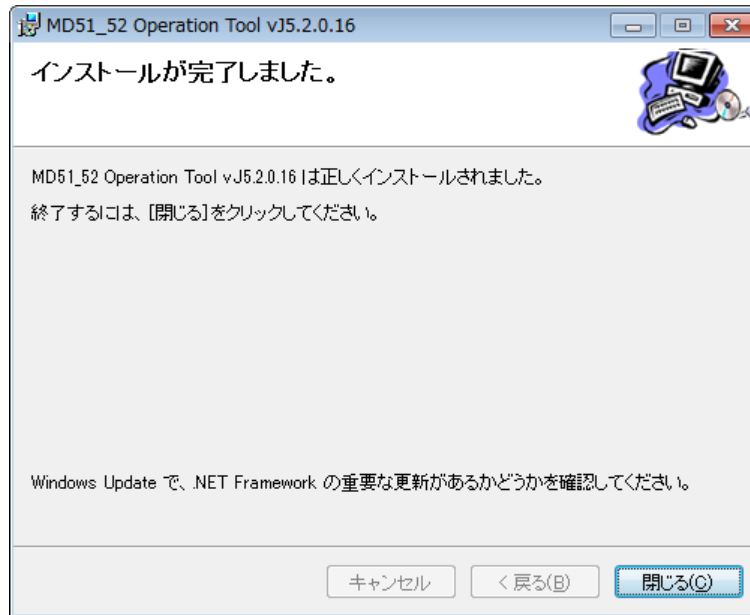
MD51_52 Operation Tool vJ5.2.0.16

インストールが完了しました。

MD51_52 Operation Tool vJ5.2.0.16 は正しくインストールされました。

終了するには、[閉じる]をクリックしてください。

Windows Update で、.NET Framework の重要な更新があるかどうかを確認してください。

キャンセル
< 戻る(B)
閉じる(C)